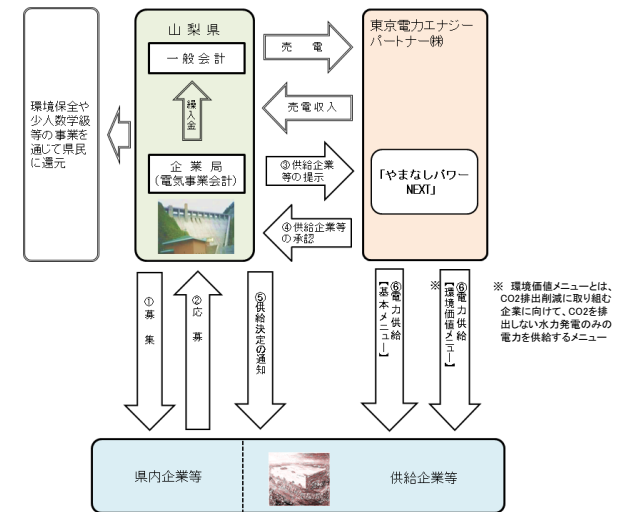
環境保全や少人数学級等の事業を通じて県民に還元

山梨県

一般会計

繰入金

企業局
（電気事業会計）

売電

売電収入

③供給企業等の提示

④供給企業等の承認

東京電力エナジーパートナー㈱

「やまなしパワーNEXT」

①募集

②応募

⑤供給決定の通知

⑥電力供給【基本メニュー】

※

⑥電力供給【環境価値メニュー】

※ 環境価値メニューとは、CO2排出削減に取り組む企業に向けて、CO2を排出しない水力発電のみの電力を供給するメニュー

県内企業等

供給企業等